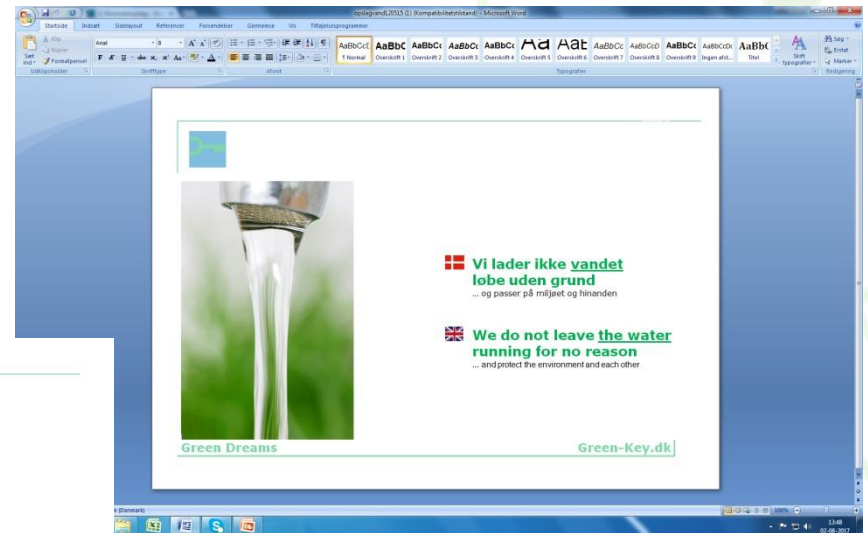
opslagvand120515 (1) [Kompatibilitetstilstand] - Microsoft Word

Startside Indsæt Sidelayout Referencer Forsendelser Gennemse Vis Tilføjelsesprogrammer

Klip
Kopier
Sæt ind
Formatpensel
Udklipsholder

Arial
8
Skrifttype

Afsnit

AaBbCcI
¶ Normal
AaBbC
Overskrift 1
AaBbCc
Overskrift 2
AaBbCc
Overskrift 3
AaBbCc
Overskrift 4
Aa
Overskrift 5
Aat
Overskrift 6
AaBbCc
Overskrift 7
AaBbCcD
Overskrift 8
AaBbCc
Overskrift 9
AaBbCcDc
Ingen afst...
AaBbC
Titel
Typografier

Skift typografier

Søg
Erstat
Marker
Redigering

Vi lader ikke vandet løbe uden grund
... og passer på miljøet og hinanden

We do not leave the water running for no reason
... and protect the environment and each other

Green Dreams

Green-Key.dk

k (Danmark)

100%

13:48
02-08-2017